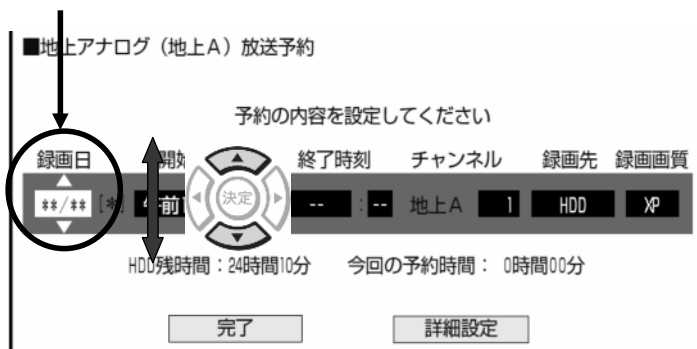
■地上アナログ（地上A）放送予約

予約の内容を設定してください

録画日 開始 終了時刻 チャンネル 録画先 録画画質

**/** [*] 午前 決定 -- : -- 地上A 1 HDD XP

HDD残時間：24時間10分 今回の予約時間： 0時間00分

完了 詳細設定